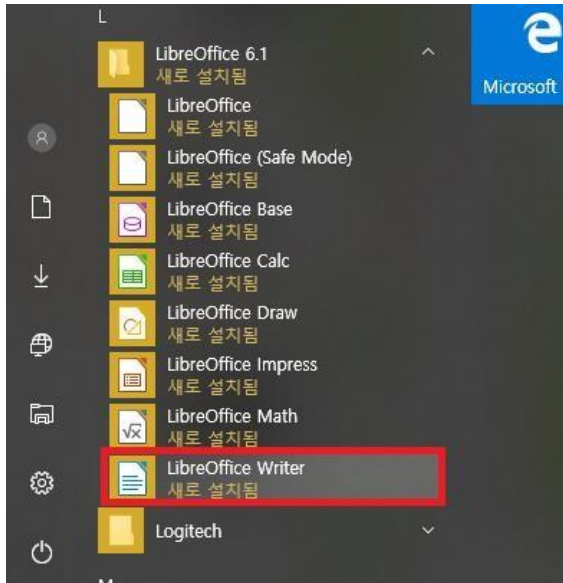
L

LibreOffice 6.1
새로 설치됨

LibreOffice
새로 설치됨

LibreOffice (Safe Mode)
새로 설치됨

LibreOffice Base
새로 설치됨

LibreOffice Calc
새로 설치됨

LibreOffice Draw
새로 설치됨

LibreOffice Impress
새로 설치됨

LibreOffice Math
새로 설치됨

LibreOffice Writer
새로 설치됨

Logitech

Microsoft